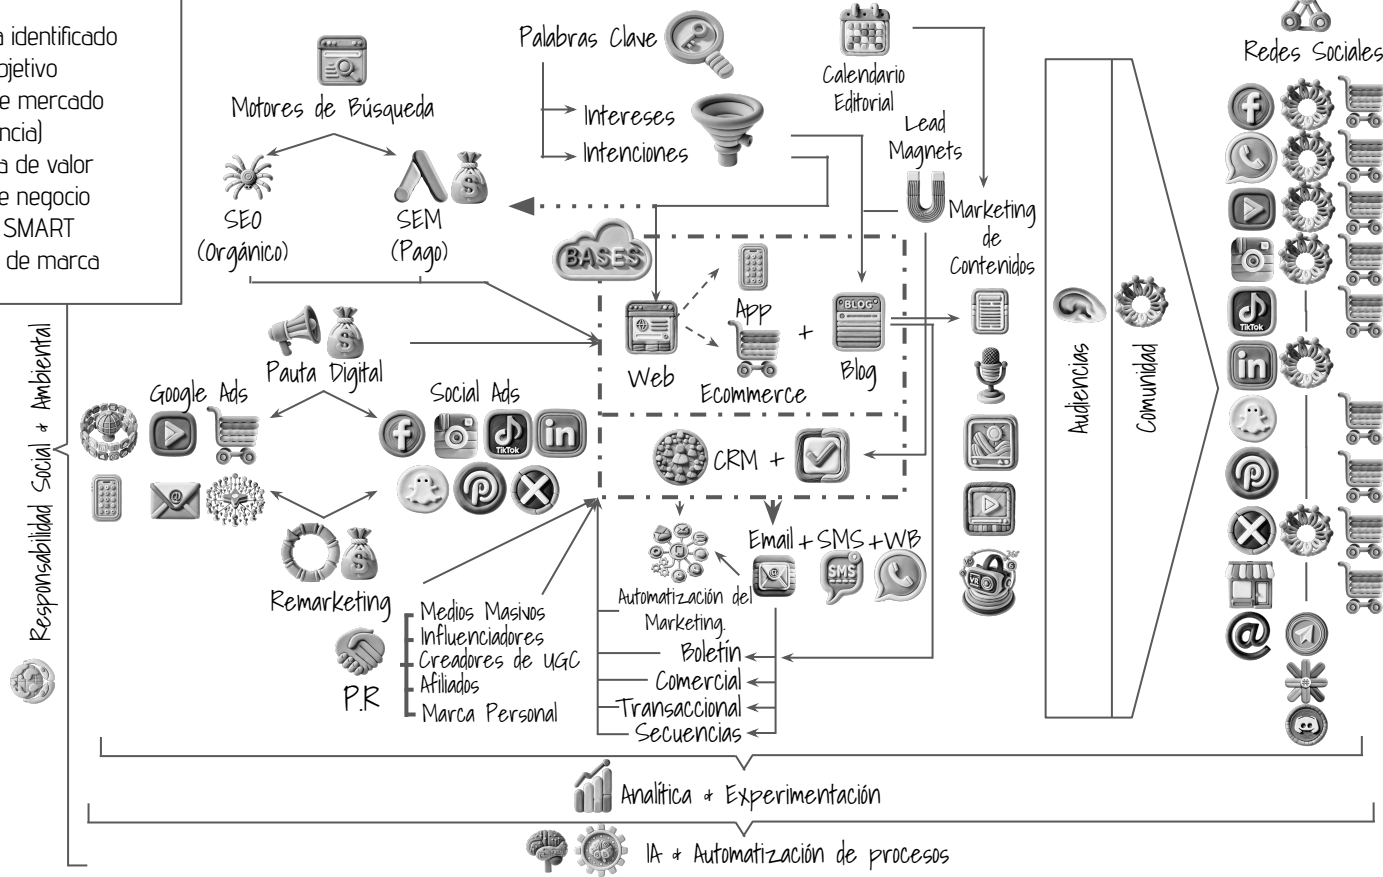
a identificado
ojetivo
e mercado
ncia)
a de valor
e negocio
SMART
de marca

Motores de Búsqueda

SEO
(Orgánico)

SEM
(Pago)

Palabras Clave

Intereses

Intenciones

Calendario
Editorial

Lead
Magnets

Marketing
de
Contenidos

BASES

Web

App

Ecommerce

+

BLOG

Blog

CRM +

Pauta Digital

Google Ads

Social Ads

TikTok

Remarketing

Email + SMS + WB

SMS

Automatización del Marketing.

Boletín

Comercial

Transaccional

Secuencias

Medios Masivos
Influenciadores
Creadores de UGC
Afiliados
Marca Personal

P.R

Audiencias

Comunidad

Redes Sociales

TikTok

Responsabilidad Social + Ambiental

Analítica + Experimentación

IA + Automatización de procesos